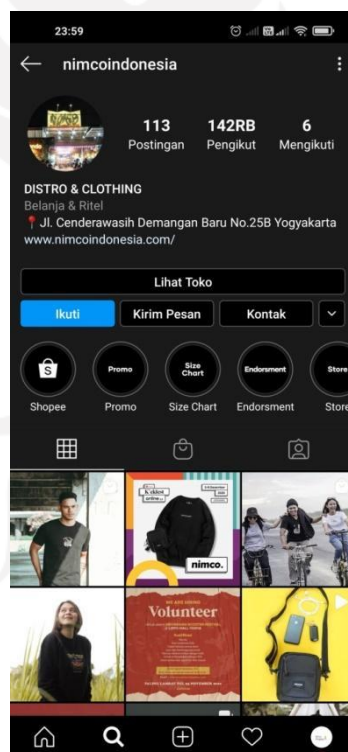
23:59

nimcoindonesia

113 Postingan
142RB Pengikut
6 Mengikuti

DISTRO & CLOTHING
Belanja & Ritel
📍 Jl. Cenderawasih Demangan Baru No.25B Yogyakarta
www.nimcoindonesia.com/

Lihat Toko

Ikuti
Kirim Pesan
Kontak

Shopee
Promo
Size Chart
Endorsment
Store

Promo
Size Chart
Endorsment
Store

nimco.

Volunteer